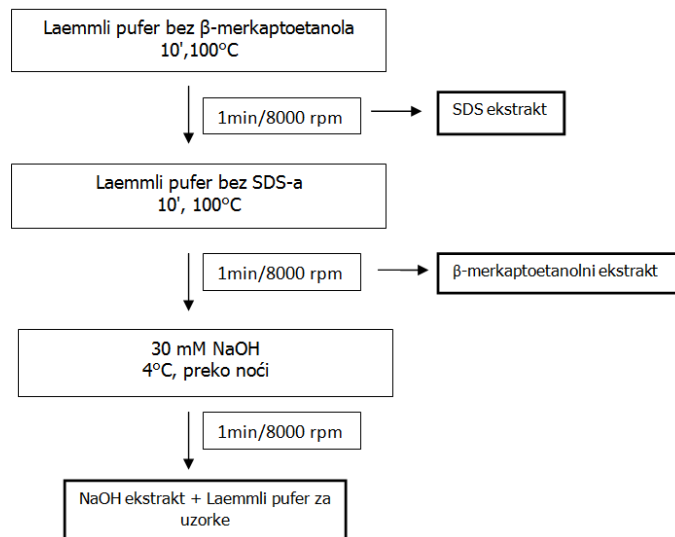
Laemmli pufer bez β-merkaptoetanola
10',100°C

1min/8000 rpm

SDS ekstrakt

Laemmli pufer bez SDS-a
10', 100°C

1min/8000 rpm

β-merkaptoetanolni ekstrakt

30 mM NaOH
4°C, preko noći

1min/8000 rpm

NaOH ekstrakt + Laemmli pufer za uzorke